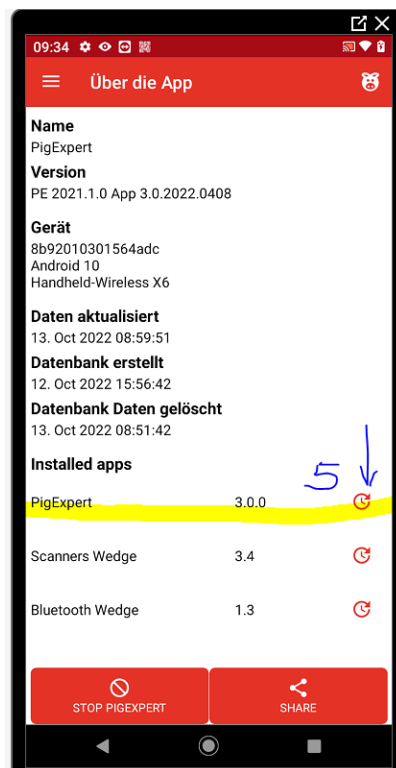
09:34

Über die App

Name
PigExpert

Version
PE 2021.1.0 App 3.0.2022.0408

Gerät
8b92010301564adc
Android 10
Handheld-Wireless X6

Daten aktualisiert
13. Oct 2022 08:59:51

Datenbank erstellt
12. Oct 2022 15:56:42

Datenbank Daten gelöscht
13. Oct 2022 08:51:42

Installed apps

5

| | | |
|---|---|---|
| PigExpert | 3.0.0 | |
| Scanners Wedge | 3.4 | |
| Bluetooth Wedge | 1.3 | |

STOP PIGEXPERT

SHARE